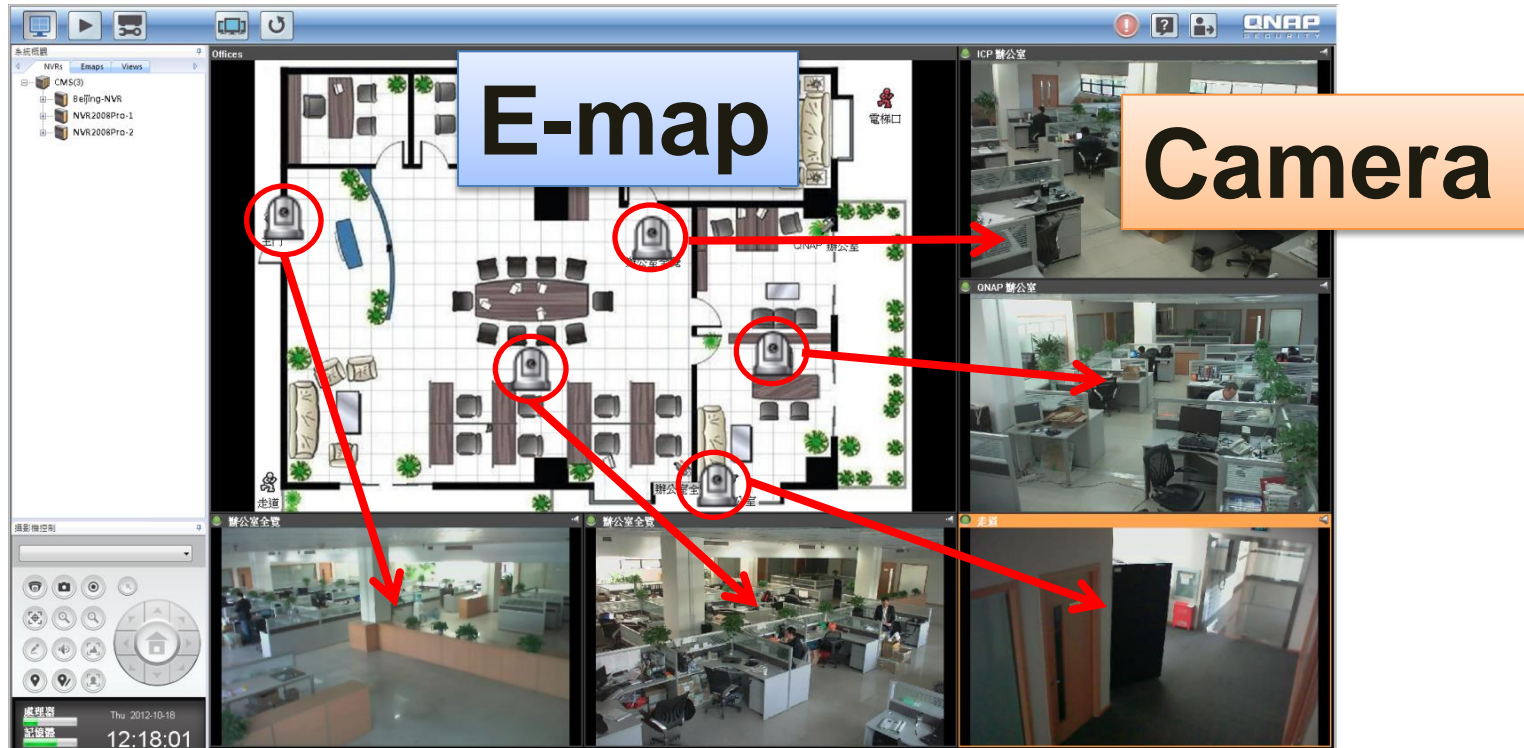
QNAP SECURITY

系統概觀

NVRs Emaps Views

CMS(3)
Beijing-NVR
NVR2008Pro-1
NVR2008Pro-2

Offices

E-map

電梯口

主门

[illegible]

QNAP 辦公室

辦公室

走道

ICP 辦公室

Camera

QNAP 辦公室

辦公室全覽

辦公室全覽

走道

攝影機控制

處理器
記憶體

Thu 2012-10-18
12:18:01